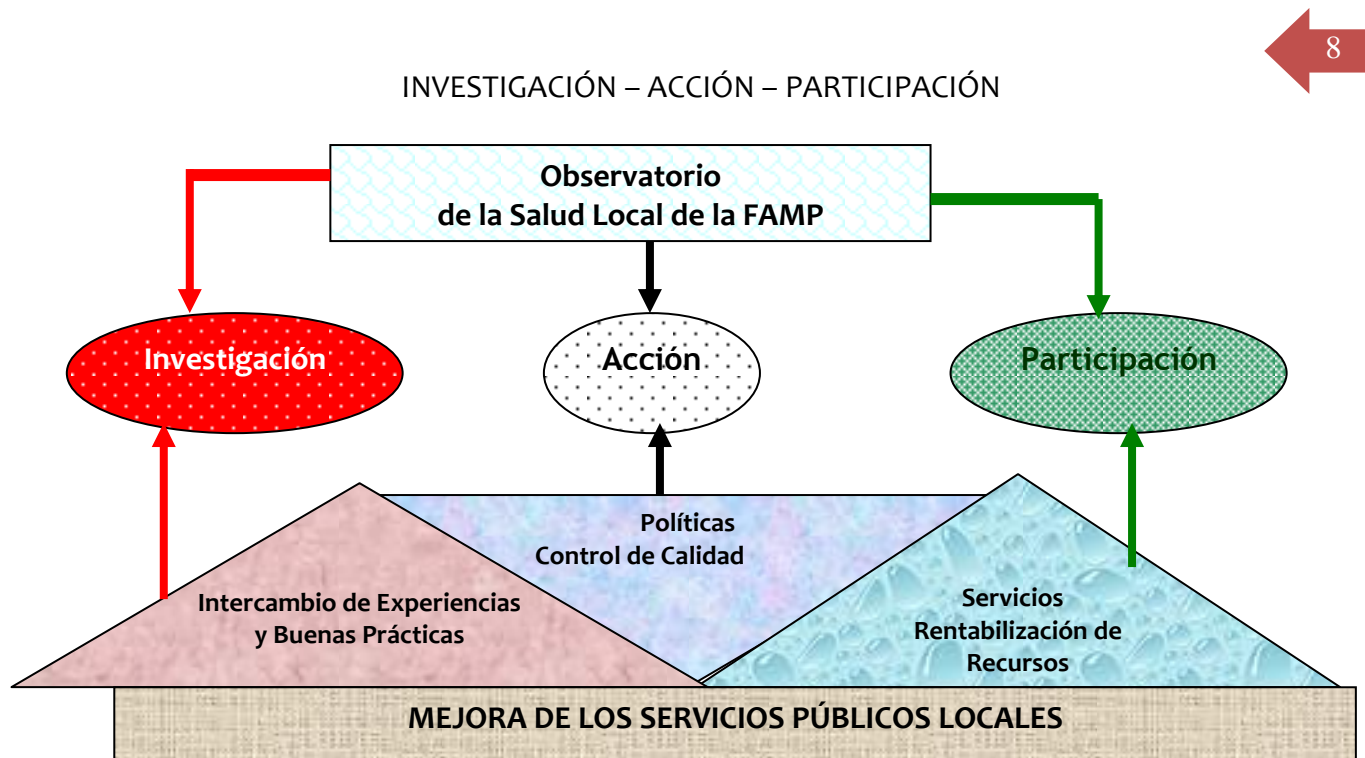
8

INVESTIGACIÓN – ACCIÓN – PARTICIPACIÓN

Observatorio de la Salud Local de la FAMP

Investigación

Acción

Participación

Políticas
Control de Calidad

Intercambio de Experiencias y Buenas Prácticas

Servicios
Rentabilización de Recursos

MEJORA DE LOS SERVICIOS PÚBLICOS LOCALES